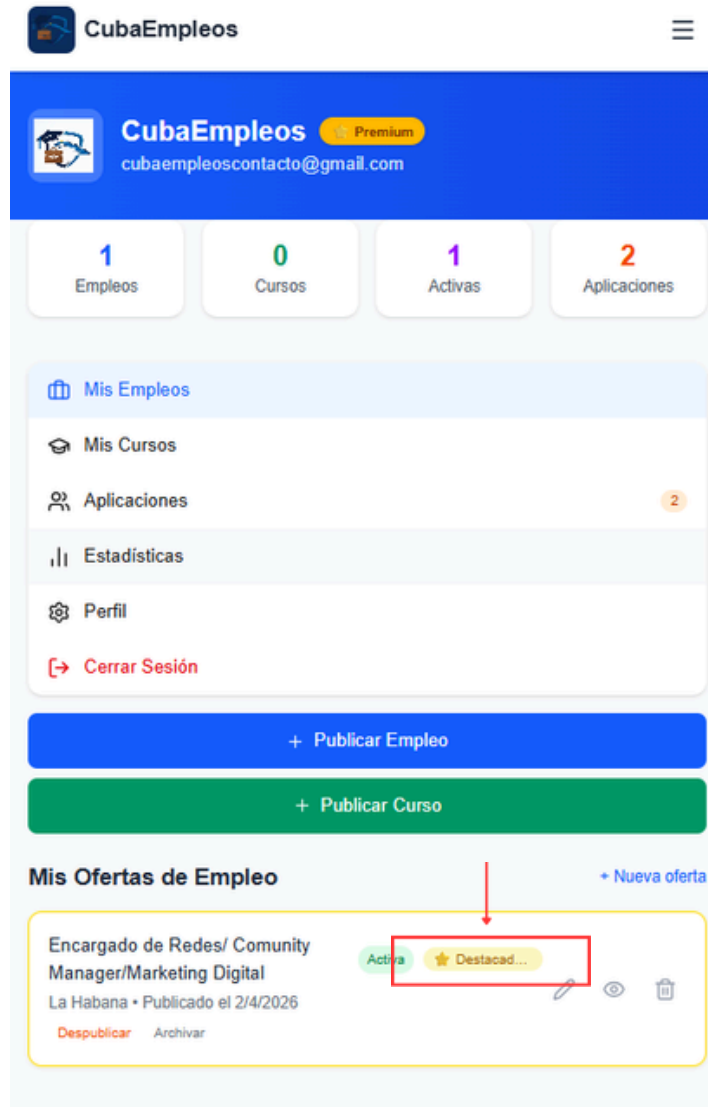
CubaEmpleos

CubaEmpleos Premium
cubaempleoscontacto@gmail.com

1
Empleos

0
Cursos

1
Activas

2
Aplicaciones

Mis Empleos
Mis Cursos
Aplicaciones 2
Estadísticas
Perfil
Cerrar Sesión

+ Publicar Empleo

+ Publicar Curso

Mis Ofertas de Empleo
+ Nueva oferta

Encargado de Redes/ Comunity Manager/Marketing Digital
Activa Destacad...
La Habana • Publicado el 2/4/2026
Despublicar Archivar